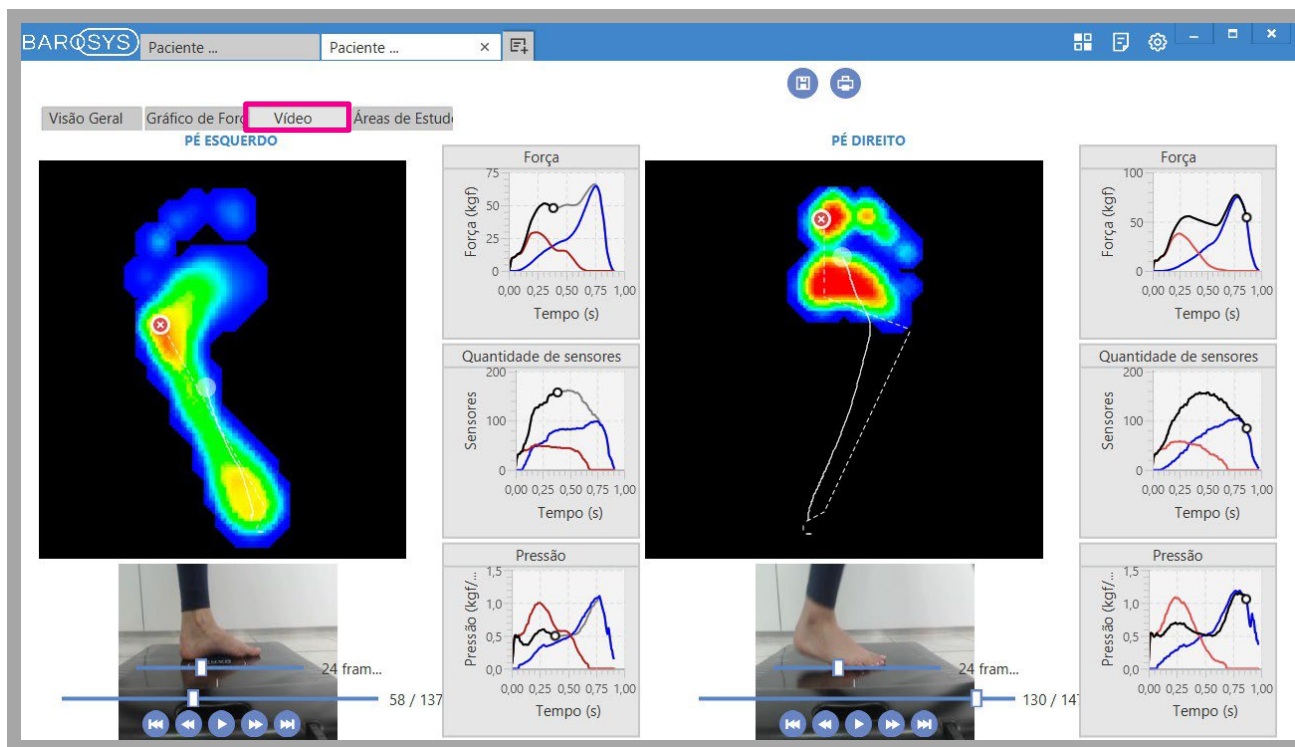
BAROSYS Paciente ... Paciente ... ×

Visão Geral | Gráfico de For | Vídeo | Áreas de Estud

PÉ ESQUERDO

Força
75
50
25
0
Força (kgf)
0,00 0,25 0,50 0,75 1,00
Tempo (s)

Quantidade de sensores
200
100
0
Sensores
0,00 0,25 0,50 0,75 1,00
Tempo (s)

Pressão
1,5
1,0
0,5
0,0
Pressão (kgf/...
0,00 0,25 0,50 0,75 1,00
Tempo (s)

24 fram...
58 / 137

PÉ DIREITO

Força
100
50
0
Força (kgf)
0,00 0,25 0,50 0,75 1,00
Tempo (s)

Quantidade de sensores
200
100
0
Sensores
0,00 0,25 0,50 0,75 1,00
Tempo (s)

Pressão
1,5
1,0
0,5
0,0
Pressão (kgf/...
0,00 0,25 0,50 0,75 1,00
Tempo (s)

24 fram...
130 / 14